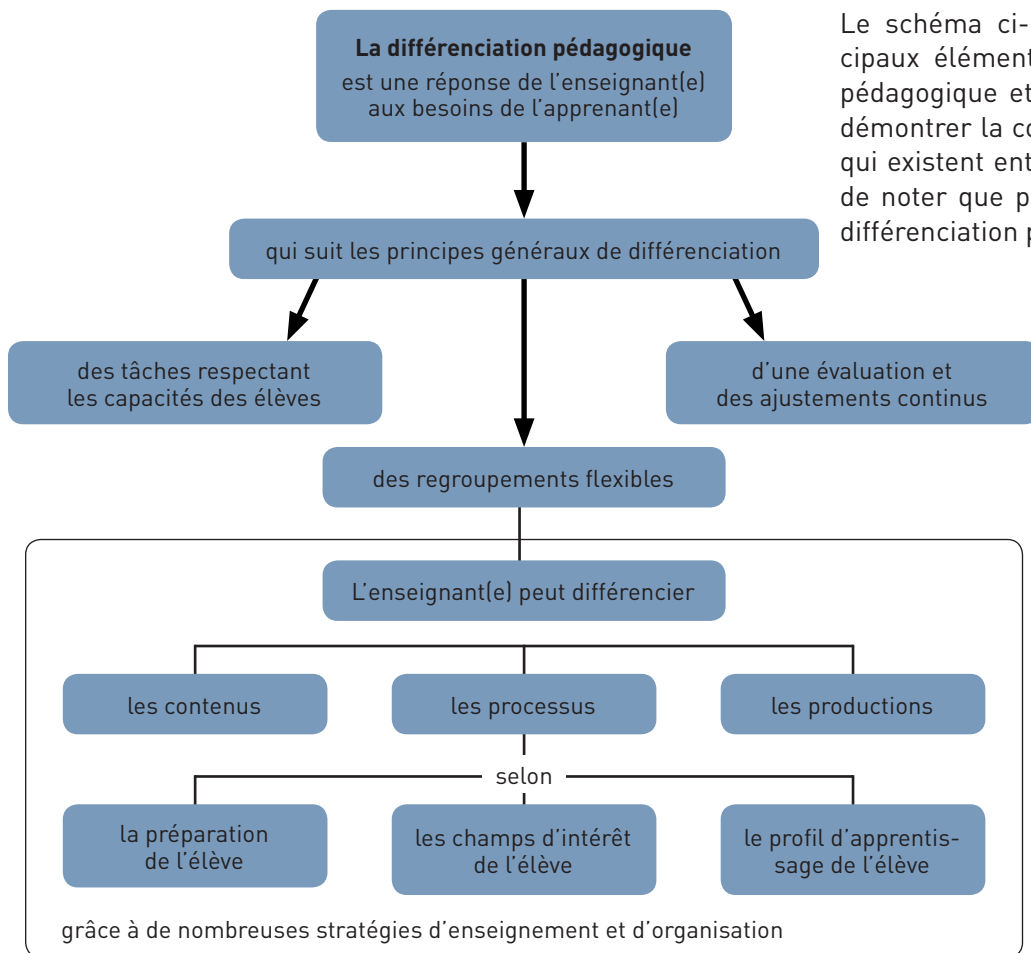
**La différenciation pédagogique**
est une réponse de l'enseignant(e) aux besoins de l'apprenant(e)

qui suit les principes généraux de différenciation

des tâches respectant les capacités des élèves

d'une évaluation et des ajustements continus

des regroupements flexibles

L'enseignant(e) peut différencier

les contenus

les processus

les productions

selon

la préparation de l'élève

les champs d'intérêt de l'élève

le profil d'apprentissage de l'élève

grâce à de nombreuses stratégies d'enseignement et d'organisation

Le schéma ci-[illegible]
cipaux élément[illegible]
pédagogique et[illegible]
démontrer la co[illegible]
qui existent ent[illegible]
de noter que p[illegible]
différenciation p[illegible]